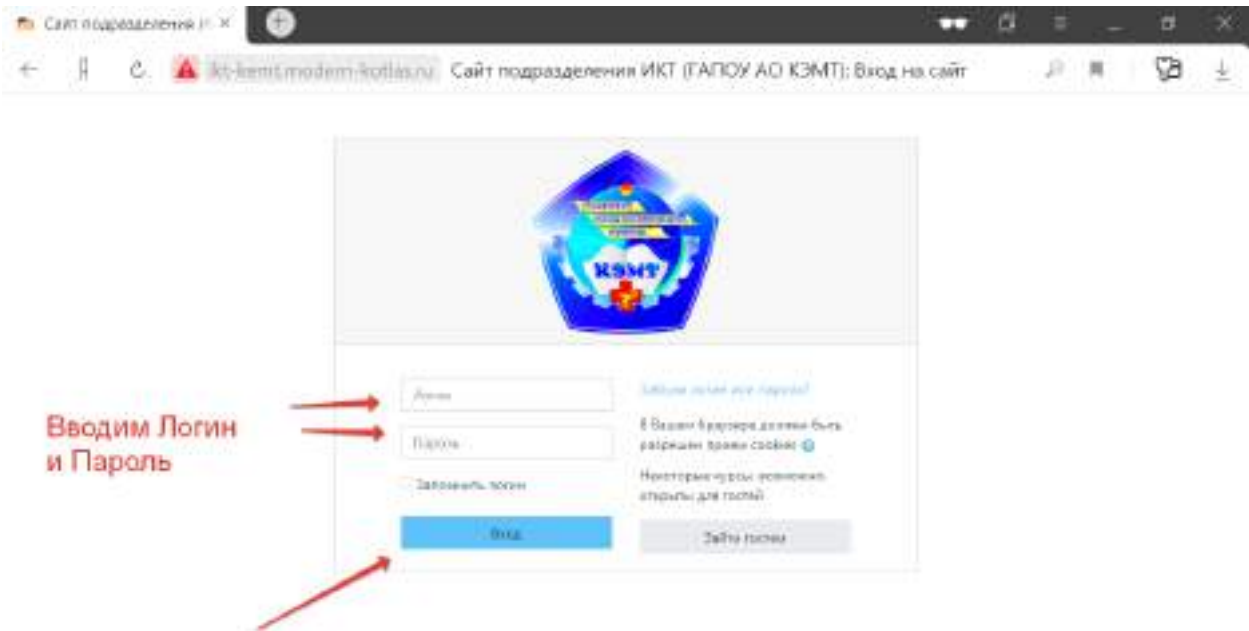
Сайт подразделения И ×

ikt-kemt.modern-kotlas.ru Сайт подразделения ИКТ (ГАПОУ АО КЭМТ): Вход на сайт

КЭМТ

Вводим Логин и Пароль

Логин

Пароль

Запомнить логин

Вход

Забыли логин или пароль?

В Вашем браузере должен быть разрешен прием cookies

Некоторые курсы, возможно, открыты для гостей

Зайти гостем